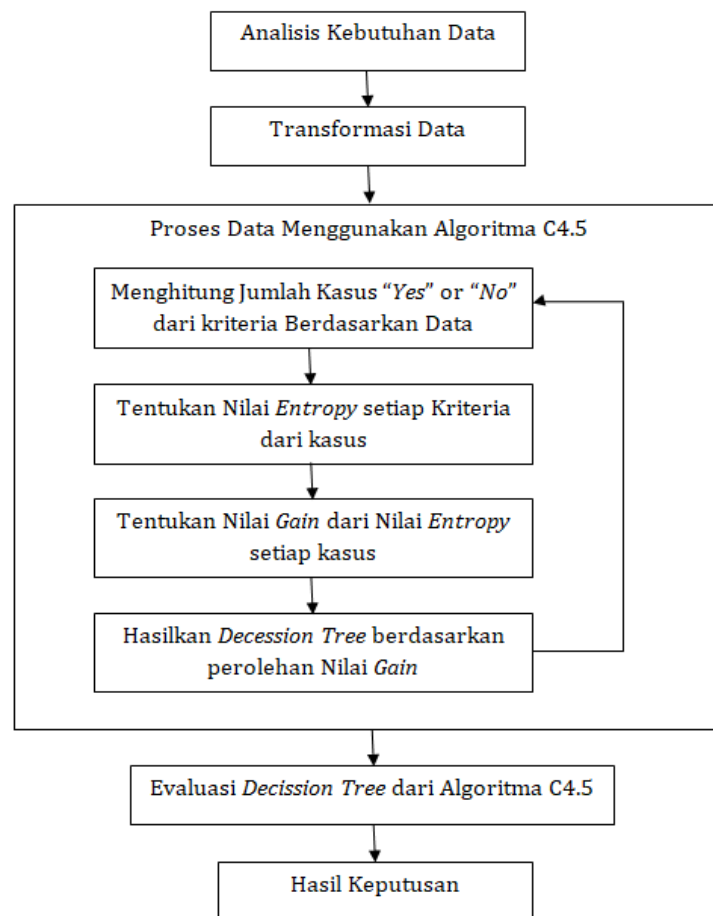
Analisis Kebutuhan Data

Transformasi Data

Proses Data Menggunakan Algoritma C4.5

Menghitung Jumlah Kasus "Yes" or "No" dari kriteria Berdasarkan Data

Tentukan Nilai Entropy setiap Kriteria dari kasus

Tentukan Nilai Gain dari Nilai Entropy setiap kasus

Hasilkan Decession Tree berdasarkan perolehan Nilai Gain

Evaluasi Decission Tree dari Algoritma C4.5

Hasil Keputusan